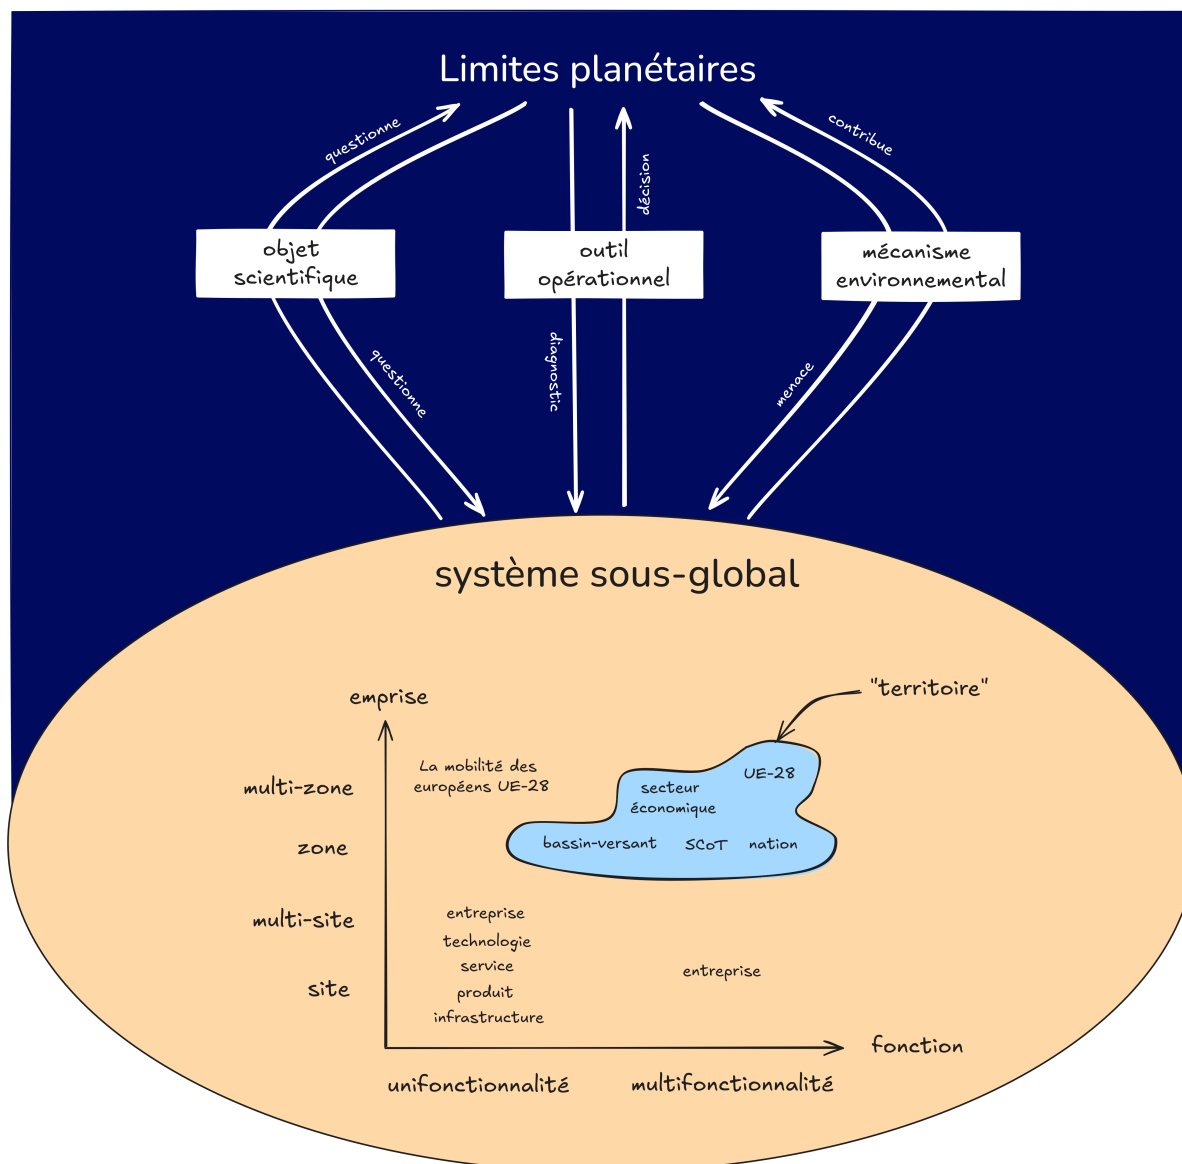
Limites planétaires

questionne

décision

contribue

objet scientifique

outil opérationnel

mécanisme environnemental

questionne

diagnostic

menace

système sous-global

emprise

"territoire"

multi-zone

La mobilité des européens UE-28

UE-28

secteur économique

zone

bassin-versant

SCoT

nation

multi-site

entreprise

technologie

service

site

entreprise

produit

infrastructure

fonction

unifonctionnalité

multifonctionnalité